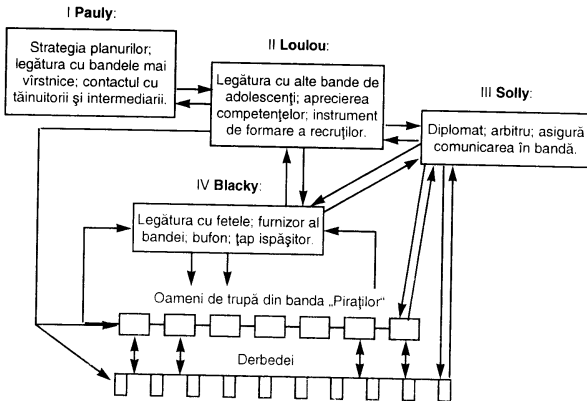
I **Pauly**:

Strategia planurilor; legătura cu bandele mai vîrstnice; contactul cu tăinuitorii şi intermediarii.

II **Loulou**:

Legătura cu alte bande de adolescenţi; aprecierea competenţelor; instrument de formare a recruţilor.

III **Solly**:

Diplomat; arbitru; asigură comunicarea în bandă.

IV **Blacky**:

Legătura cu fetele; furnizor al bandei; bufon; ţap ispăşitor.

Oameni de trupă din banda „Piraţilor"

Derbedei